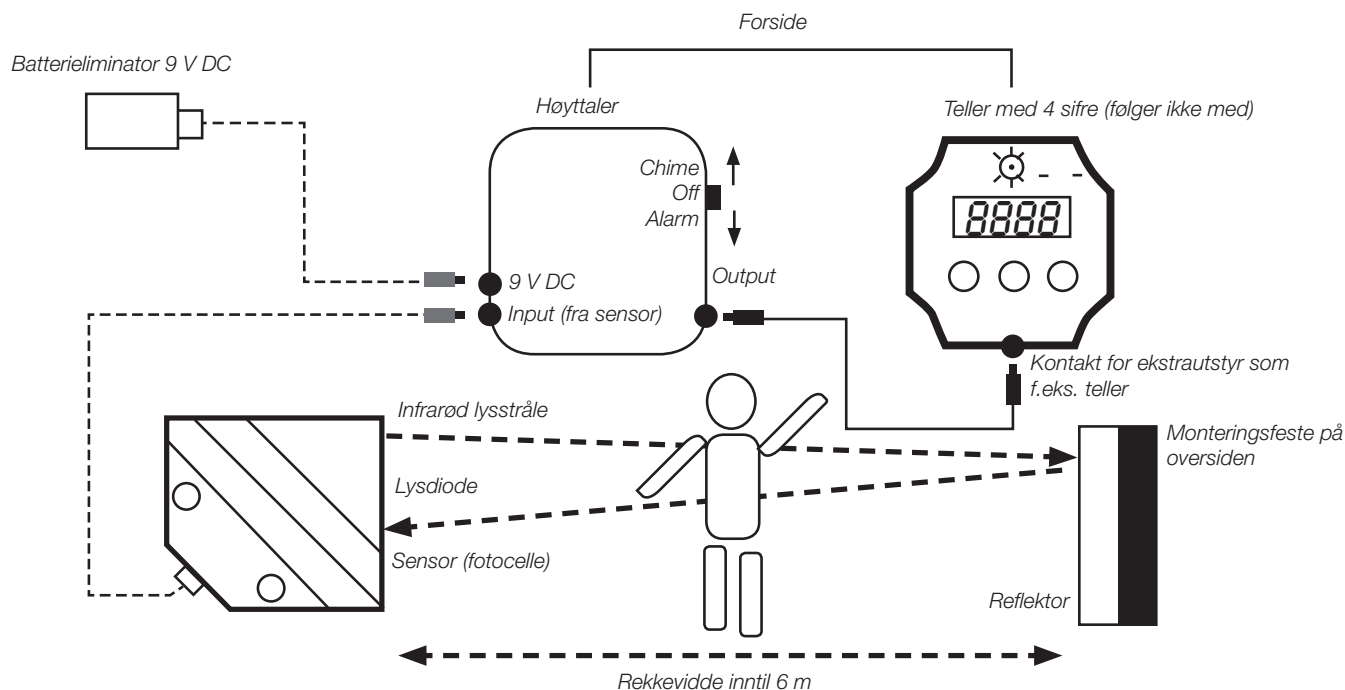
Forside

Batterieliminator 9 V DC

Høyttaler

Teller med 4 sifre (følger ikke med)

Chime
Off
Alarm

8888

9 V DC

Input (fra sensor)

Output

Kontakt for ekstrautstyr som f.eks. teller

Infrarød lysstråle

Monteringsfeste på oversiden

Lysdiode

Sensor (fotocelle)

Reflektor

Rekkevidde inntil 6 m